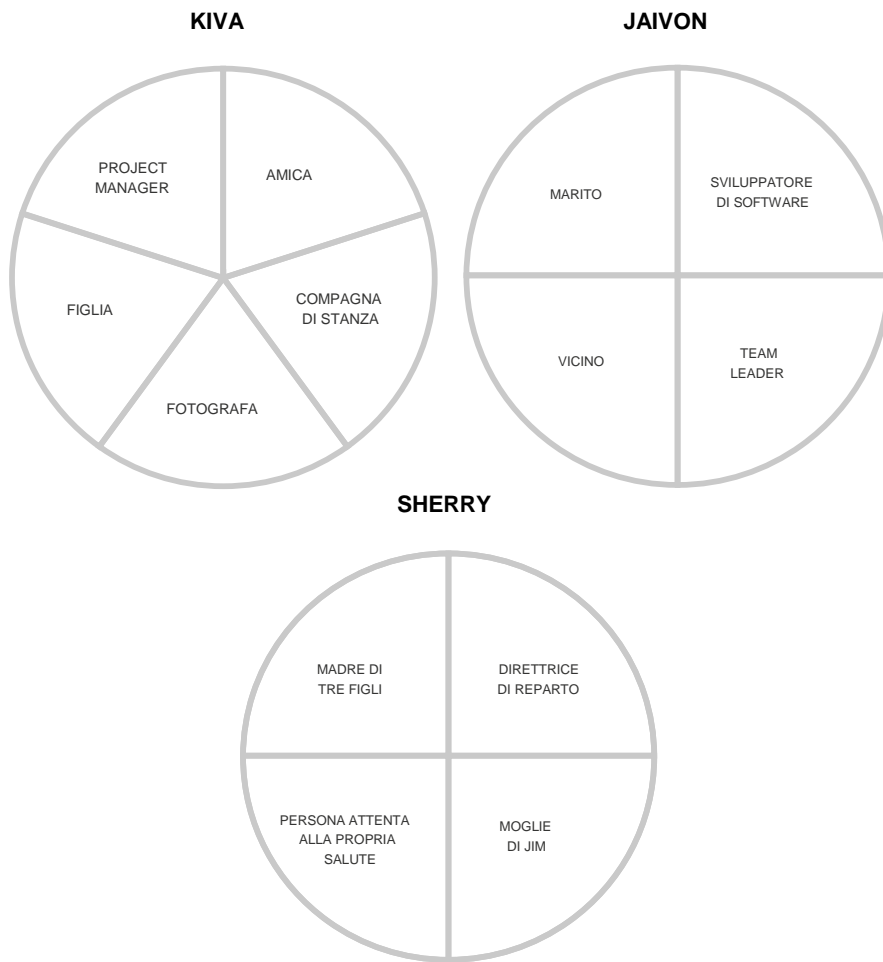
KIVA

PROJECT MANAGER

AMICA

FIGLIA

COMPAGNA DI STANZA

FOTOGRAFA

JAIVON

MARITO

SVILUPPATORE DI SOFTWARE

VICINO

TEAM LEADER

SHERRY

MADRE DI TRE FIGLI

DIRETTRICE DI REPARTO

PERSONA ATTENTA ALLA PROPRIA SALUTE

MOGLIE DI JIM